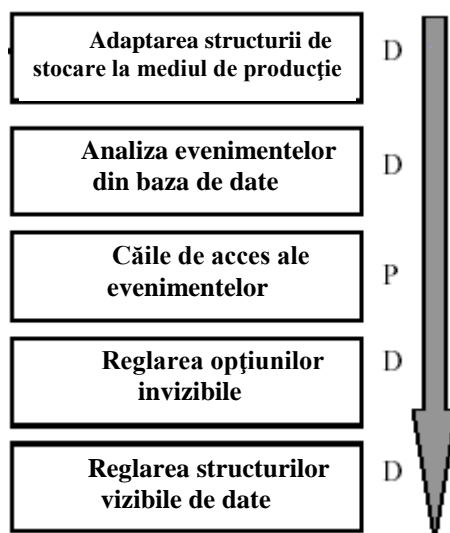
Adaptarea structurii de stocare la mediul de producţie

D

Analiza evenimentelor din baza de date

D

Căile de acces ale evenimentelor

P

Reglarea opţiunilor invizibile

D

Reglarea structurilor vizibile de date

D